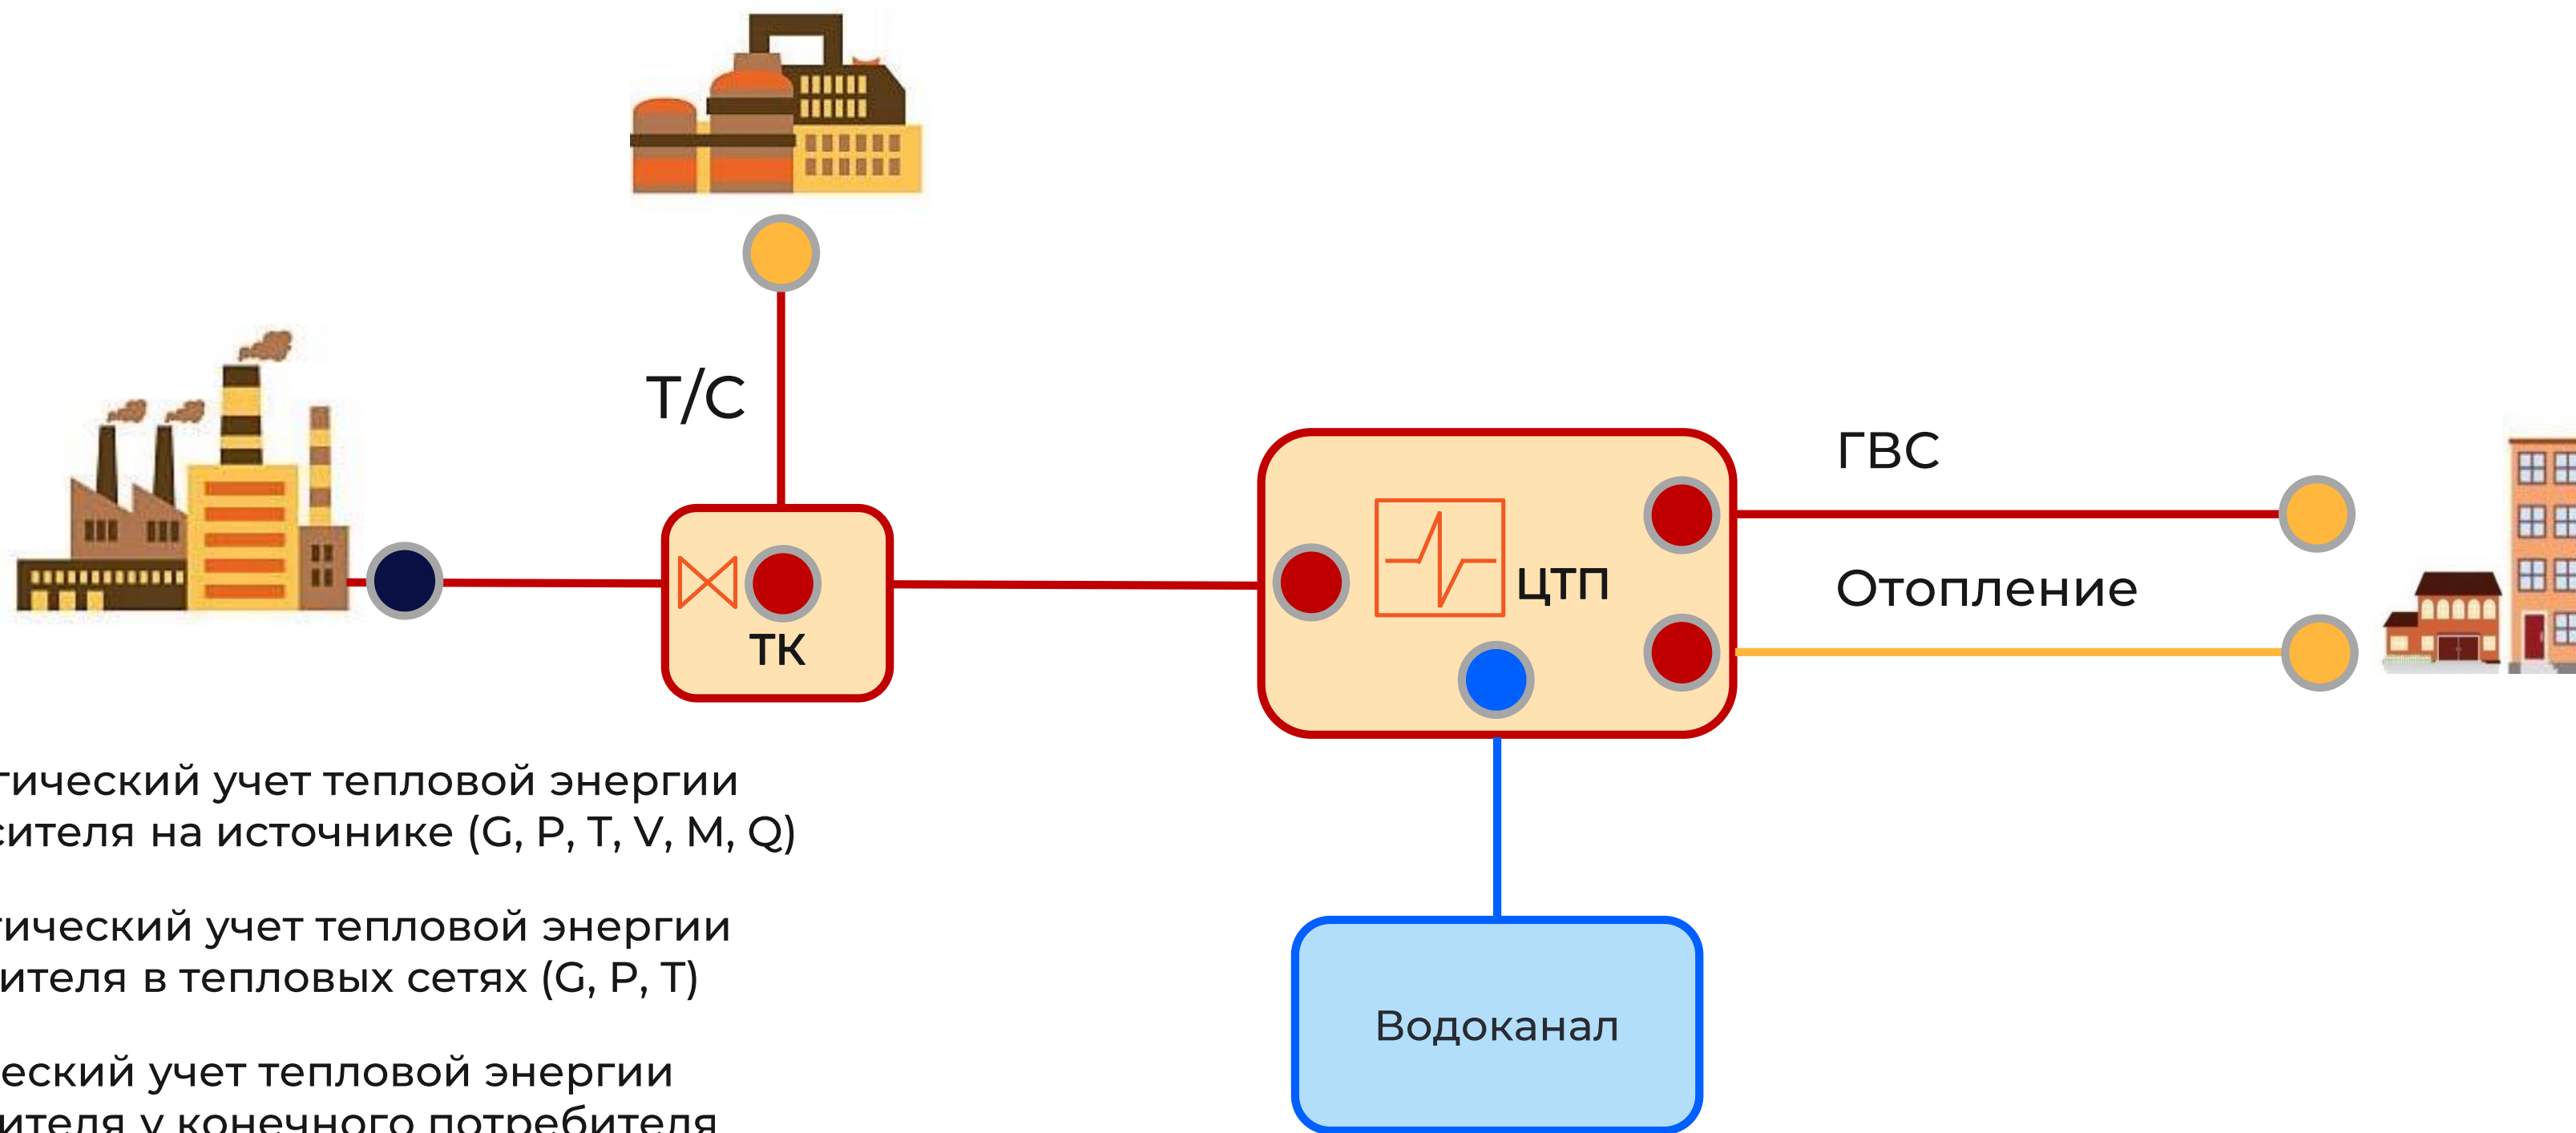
Т/С

ГВС

ЦТП

Отопление

ТК

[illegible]тический учет тепловой энергии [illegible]сителя на источнике (G, P, T, V, M, Q)

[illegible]тический учет тепловой энергии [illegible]ителя в тепловых сетях (G, P, T)

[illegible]еский учет тепловой энергии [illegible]ителя у конечного потребителя

Водоканал